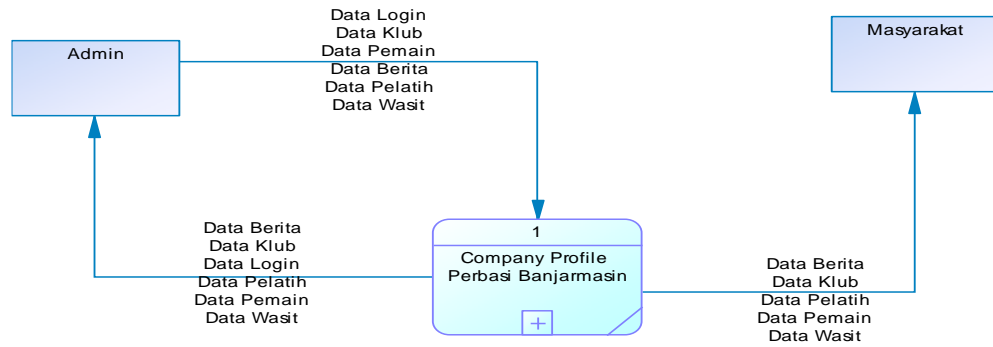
Admin

Data Login
Data Klub
Data Pemain
Data Berita
Data Pelatih
Data Wasit

Masyarakat

Data Berita
Data Klub
Data Login
Data Pelatih
Data Pemain
Data Wasit

1
Company Profile
Perbasi Banjarmasin

Data Berita
Data Klub
Data Pelatih
Data Pemain
Data Wasit